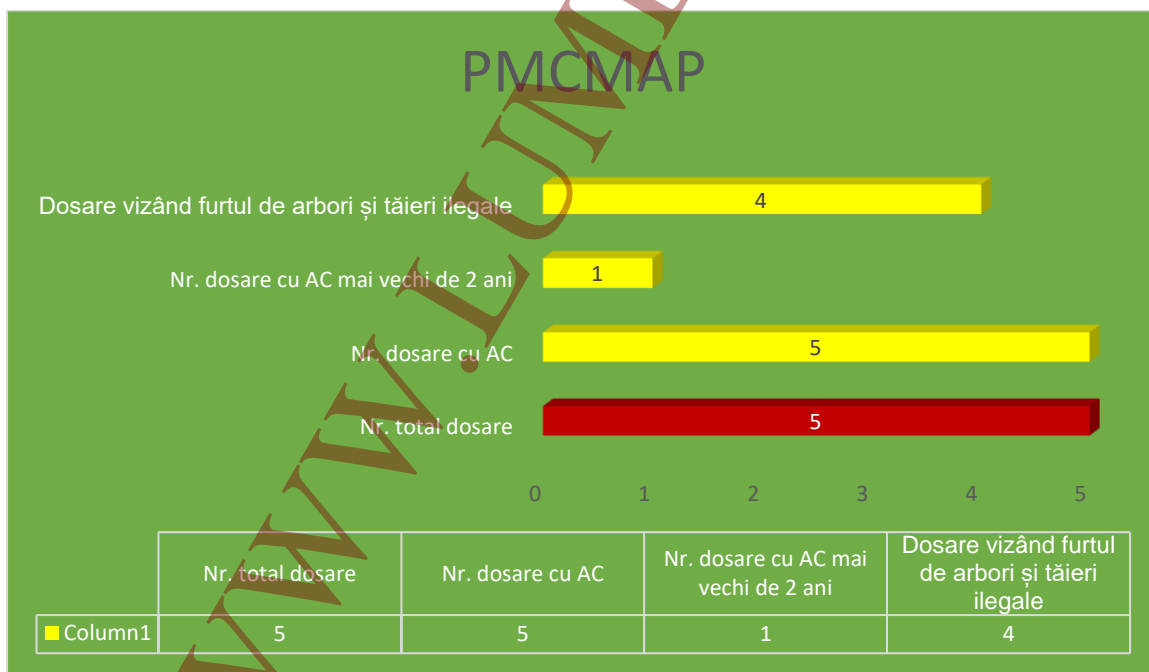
PMCMAP

Dosare vizând furtul de arbori și tăieri ilegale
4

Nr. dosare cu AC mai vechi de 2 ani
1

Nr. dosare cu AC
5

Nr. total dosare
5

0 1 2 3 4 5

| | Nr. total dosare | Nr. dosare cu AC | Nr. dosare cu AC mai vechi de 2 ani | Dosare vizând furtul de arbori și tăieri ilegale |
|---|---|---|---|---|
| Column1 | 5 | 5 | 1 | 4 |

WWW.LUMEA